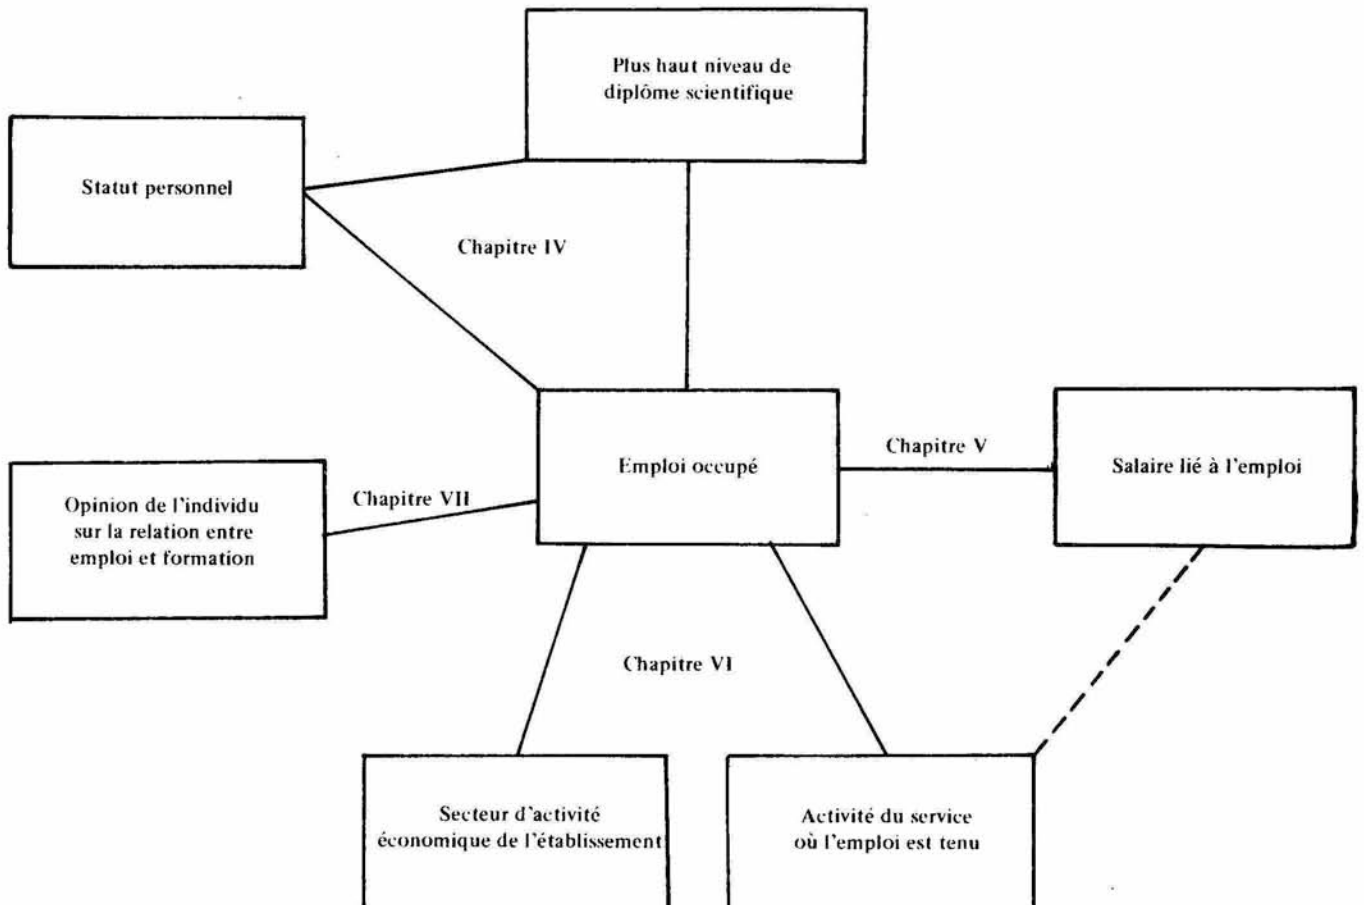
Plus haut niveau de diplôme scientifique

Statut personnel

Chapitre IV

Emploi occupé

Chapitre V

Salaire lié à l'emploi

Opinion de l'individu sur la relation entre emploi et formation

Chapitre VII

Chapitre VI

Secteur d'activité économique de l'établissement

Activité du service où l'emploi est tenu